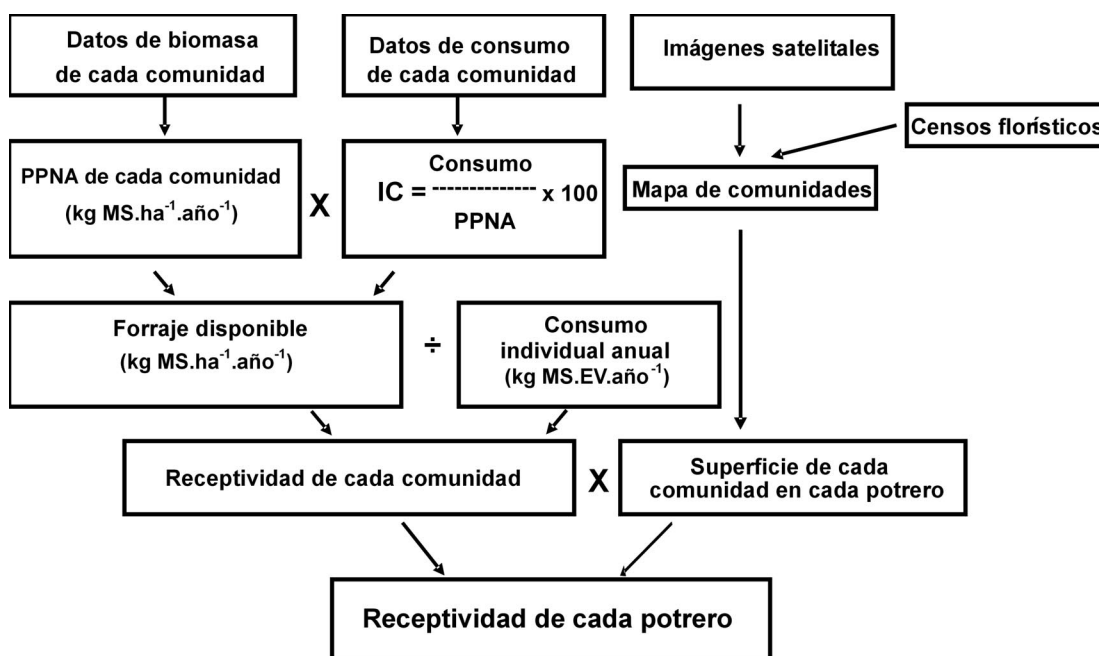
Datos de biomasa de cada comunidad

Datos de consumo de cada comunidad

Imágenes satelitales

Censos florísticos

PPNA de cada comunidad ($kg\ MS.ha^{-1}.año^{-1}$)

X

$IC = \frac{Consumo}{PPNA} \times 100$

Mapa de comunidades

Forraje disponible ($kg\ MS.ha^{-1}.año^{-1}$)

÷

Consumo individual anual ($kg\ MS.EV.año^{-1}$)

Receptividad de cada comunidad

X

Superficie de cada comunidad en cada potrero

Receptividad de cada potrero